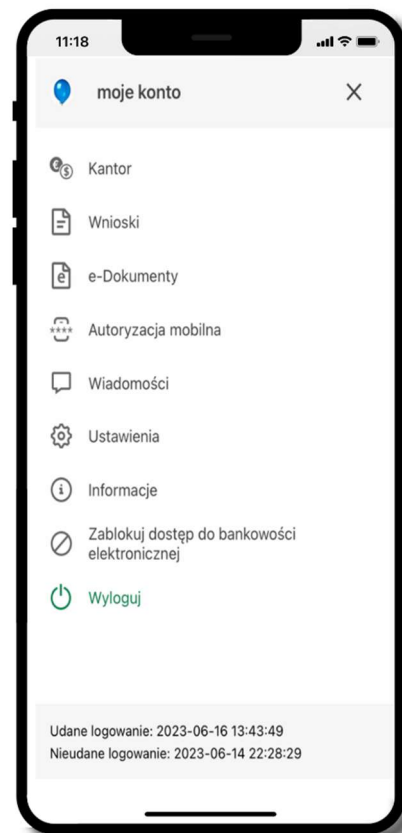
11:18

moje konto

×

Kantor

Wnioski

e-Dokumenty

Autoryzacja mobilna

Wiadomości

Ustawienia

Informacje

Zablokuj dostęp do bankowości elektronicznej

Wyloguj

Udane logowanie: 2023-06-16 13:43:49
Nieudane logowanie: 2023-06-14 22:28:29